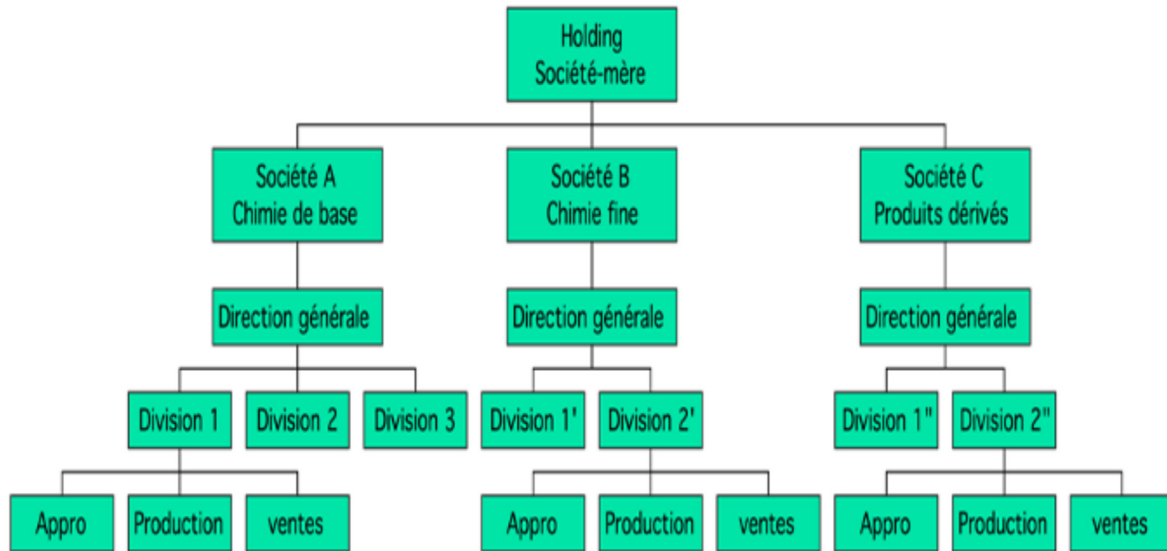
Holding
Société-mère

Société A
Chimie de base

Société B
Chimie fine

Société C
Produits dérivés

Direction générale

Direction générale

Direction générale

Division 1

Division 2

Division 3

Division 1'

Division 2'

Division 1"

Division 2"

Appro

Production

ventes

Appro

Production

ventes

Appro

Production

ventes